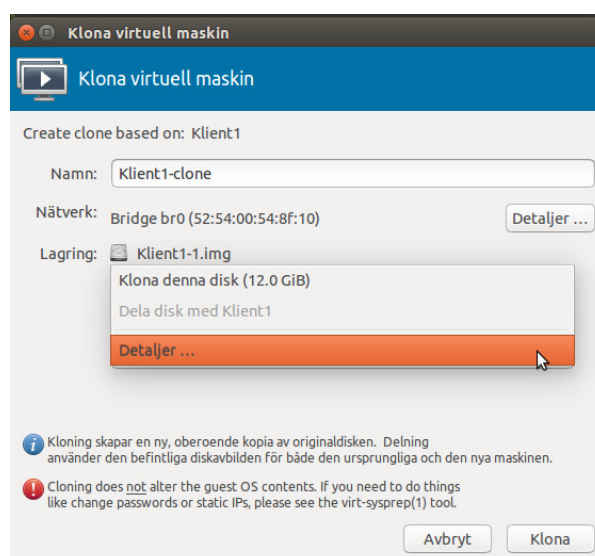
Klona virtuell maskin

Klona virtuell maskin

Create clone based on: Klient1

Namn: Klient1-clone

Nätverk: Bridge br0 (52:54:00:54:8f:10)

Detaljer ...

Lagring: Klient1-1.img

Klona denna disk (12.0 GiB)

Dela disk med Klient1

Detaljer ...

Kloning skapar en ny, oberoende kopia av originaldisken. Delning använder den befintliga diskavbilden för både den ursprungliga och den nya maskinen.

Cloning does not alter the guest OS contents. If you need to do things like change passwords or static IPs, please see the virt-sysprep(1) tool.

Avbryt

Klona